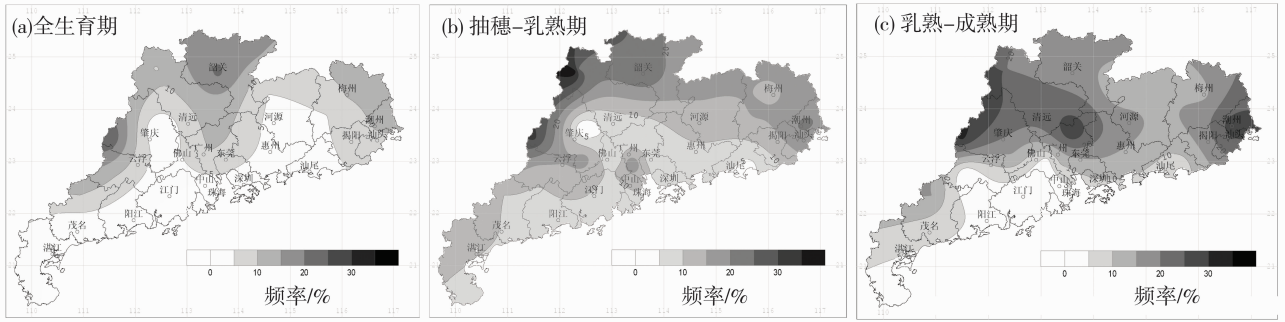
(a)全生育期

韶关
梅州
清远
河源
潮州
肇庆
揭阳
汕头
云浮
佛山
广州
东莞
惠州
汕尾
中山
深圳
江门
珠海
阳江
茂名
湛江

0 10 20 30

频率/%

(b) 抽穗-乳熟期

韶关
梅州
清远
河源
潮州
肇庆
揭阳
汕头
云浮
佛山
广州
东莞
惠州
汕尾
中山
深圳
江门
珠海
阳江
茂名
湛江

0 10 20 30

频率/%

(c) 乳熟-成熟期

韶关
梅州
清远
河源
潮州
肇庆
揭阳
汕头
云浮
佛山
广州
东莞
惠州
汕尾
中山
深圳
江门
珠海
阳江
茂名
湛江

0 10 20 30

频率/%